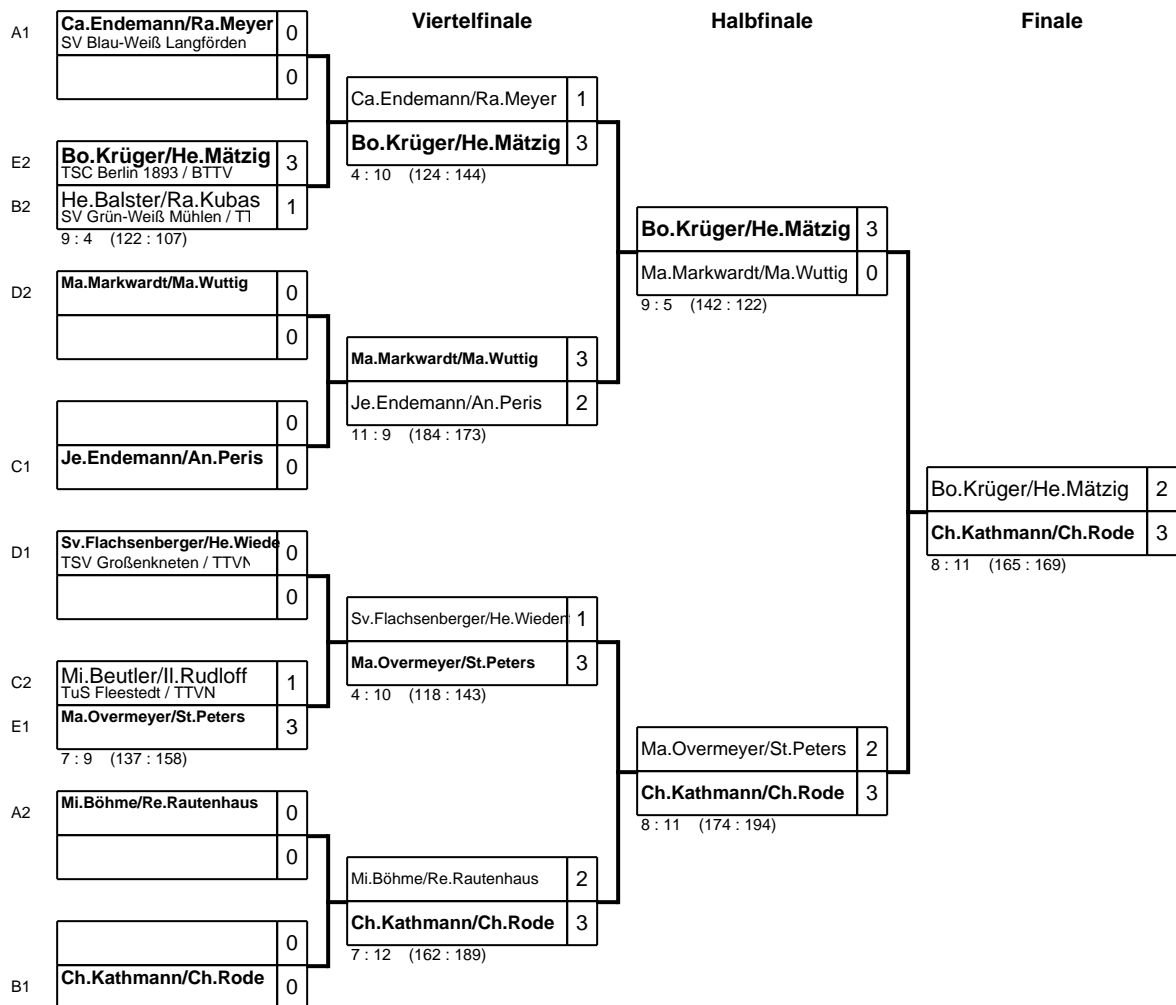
Viertelfinale

Halbfinale

Finale

A1 Ca.Endemann/Ra.Meyer
SV Blau-Weiß Langförden 0
0

E2 Bo.Krüger/He.Mätzig
TSC Berlin 1893 / BTTV 3
B2 He.Balster/Ra.Kubas
SV Grün-Weiß Mühlen / TT 1
9 : 4 (122 : 107)

D2 Ma.Markwardt/Ma.Wuttig 0
0

0
C1 Je.Endemann/An.Peris 0

D1 Sv.Flachsenberger/He.Wiede
TSV Großenkneten / TTVN 0
0

C2 Mi.Beutler/Il.Rudloff
TuS Fleestedt / TTVN 1
E1 Ma.Overmeyer/St.Peters 3
7 : 9 (137 : 158)

A2 Mi.Böhme/Re.Rautenhaus 0
0

0
B1 Ch.Kathmann/Ch.Rode 0

Ca.Endemann/Ra.Meyer 1
Bo.Krüger/He.Mätzig 3
4 : 10 (124 : 144)

Ma.Markwardt/Ma.Wuttig 3
Je.Endemann/An.Peris 2
11 : 9 (184 : 173)

Sv.Flachsenberger/He.Wieder 1
Ma.Overmeyer/St.Peters 3
4 : 10 (118 : 143)

Mi.Böhme/Re.Rautenhaus 2
Ch.Kathmann/Ch.Rode 3
7 : 12 (162 : 189)

Bo.Krüger/He.Mätzig 3
Ma.Markwardt/Ma.Wuttig 0
9 : 5 (142 : 122)

Ma.Overmeyer/St.Peters 2
Ch.Kathmann/Ch.Rode 3
8 : 11 (174 : 194)

Bo.Krüger/He.Mätzig 2
Ch.Kathmann/Ch.Rode 3
8 : 11 (165 : 169)